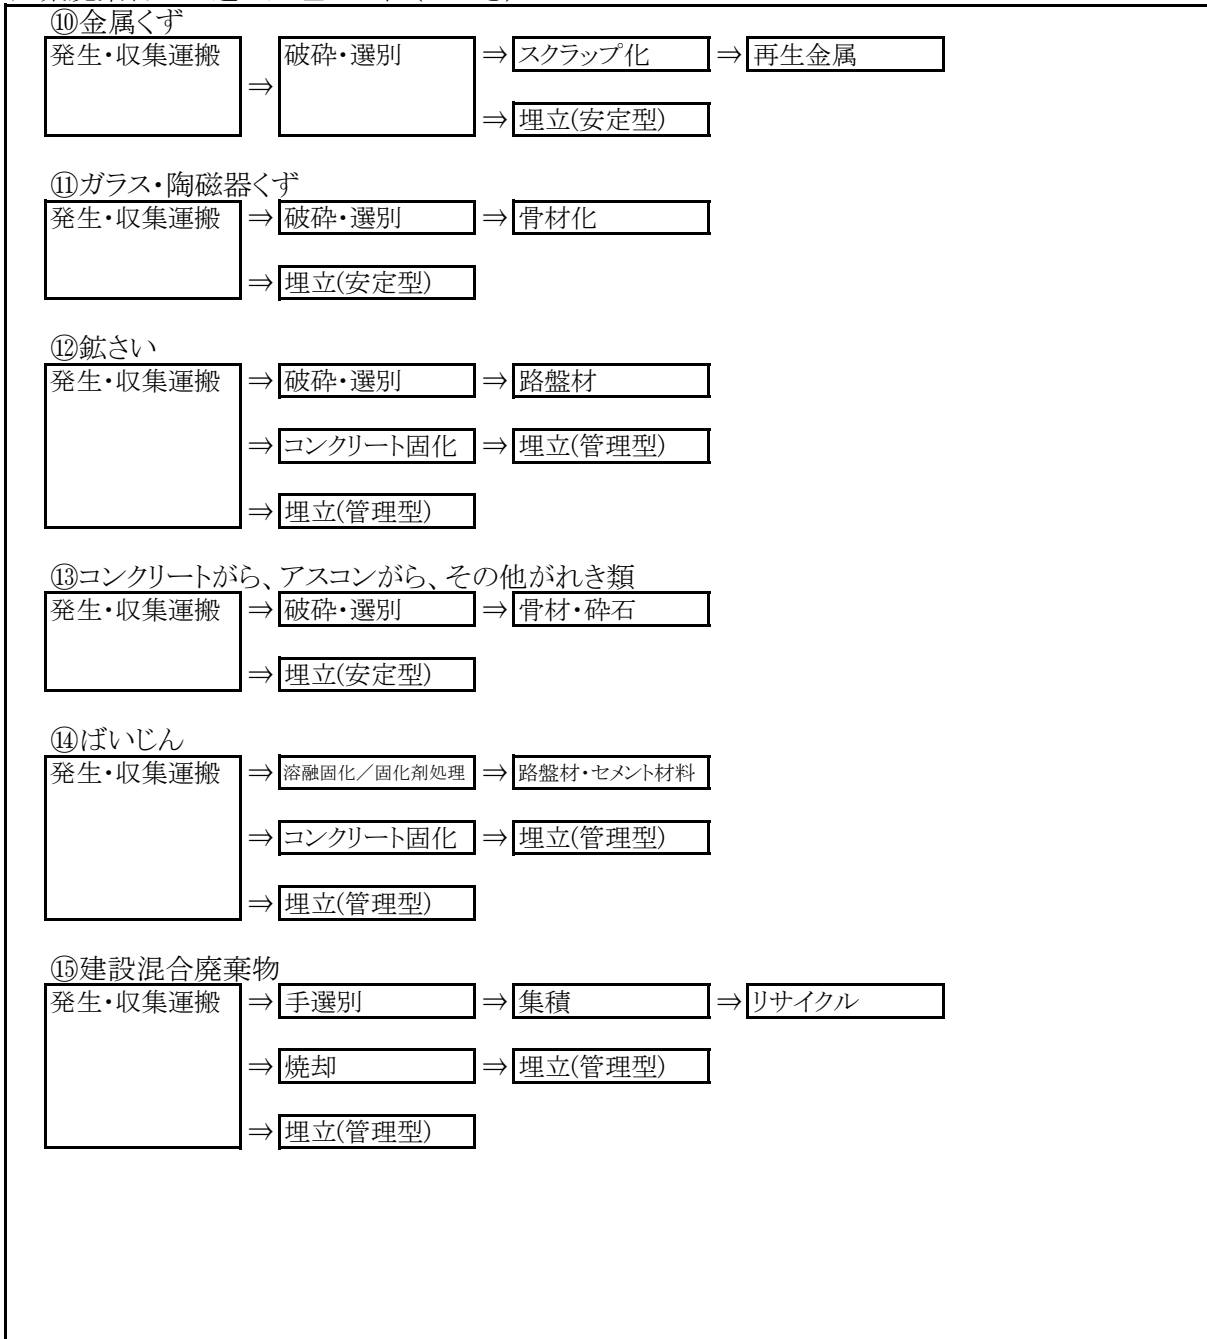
⑩金属くず
発生・収集運搬 ⇒ 破砕・選別 ⇒ スクラップ化 ⇒ 再生金属
⇒ 埋立(安定型)

⑪ガラス・陶磁器くず
発生・収集運搬 ⇒ 破砕・選別 ⇒ 骨材化
⇒ 埋立(安定型)

⑫鉱さい
発生・収集運搬 ⇒ 破砕・選別 ⇒ 路盤材
⇒ コンクリート固化 ⇒ 埋立(管理型)
⇒ 埋立(管理型)

⑬コンクリートがら、アスコンがら、その他がれき類
発生・収集運搬 ⇒ 破砕・選別 ⇒ 骨材・砕石
⇒ 埋立(安定型)

⑭ばいじん
発生・収集運搬 ⇒ 溶融固化／固化剤処理 ⇒ 路盤材・セメント材料
⇒ コンクリート固化 ⇒ 埋立(管理型)
⇒ 埋立(管理型)

⑮建設混合廃棄物
発生・収集運搬 ⇒ 手選別 ⇒ 集積 ⇒ リサイクル
⇒ 焼却 ⇒ 埋立(管理型)
⇒ 埋立(管理型)